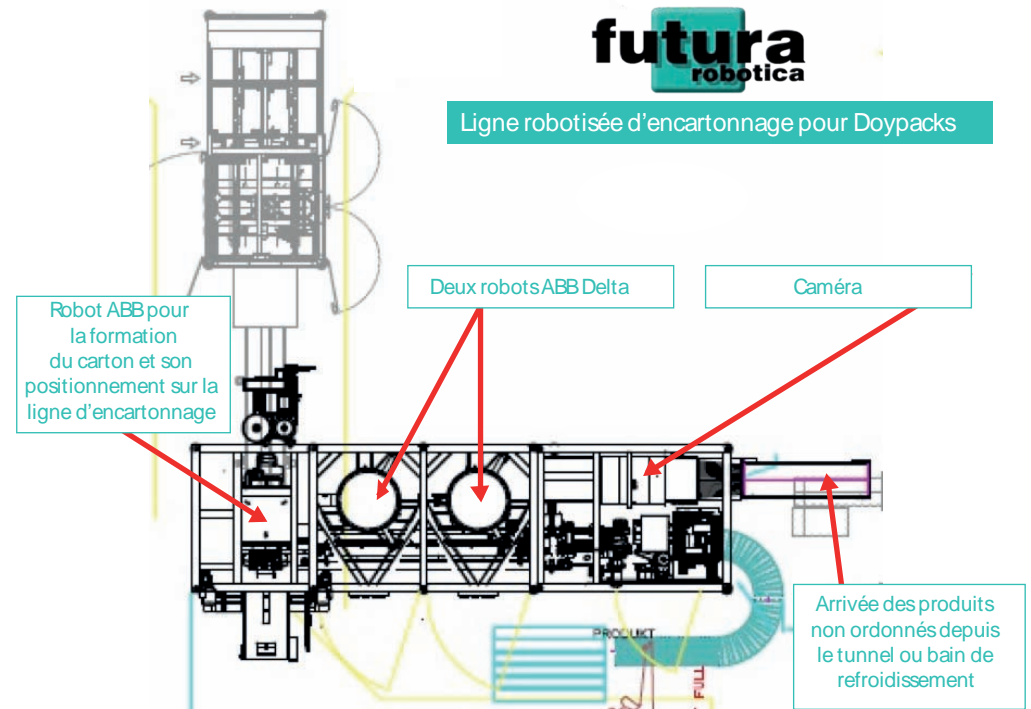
futura robotica

Ligne robotisée d'encartonnage pour Doypacks

Robot ABB pour la formation du carton et son positionnement sur la ligne d'encartonnage

Deux robots ABB Delta

Caméra

PRODUKT

FULL

Arrivée des produits non ordonnés depuis le tunnel ou bain de refroidissement